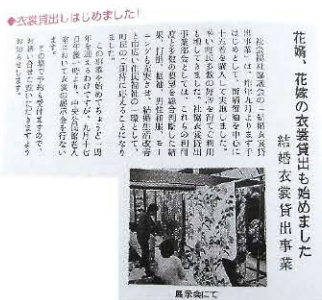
◆衣裳貸出しはじめました！

花婿、花嫁の衣裳貸出も始めました
結婚衣裳貸出事業

社会福祉協議会の一結婚支援事業に、昨年九月よりまず十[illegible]を購入して実施してまいりましたが、今回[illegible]を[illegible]しましたので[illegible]をお知らせします。これらの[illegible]、打掛、振袖、男性衣裳、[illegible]も含まれます。結婚生活の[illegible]や町民の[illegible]として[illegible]ください。

これまでの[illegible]は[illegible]年を迎えるにあたり、九月十日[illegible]より、町社会福祉協議会の結婚衣裳の貸出を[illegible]ました。

お気軽にお問い合わせください。お待ちしています。

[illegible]にて